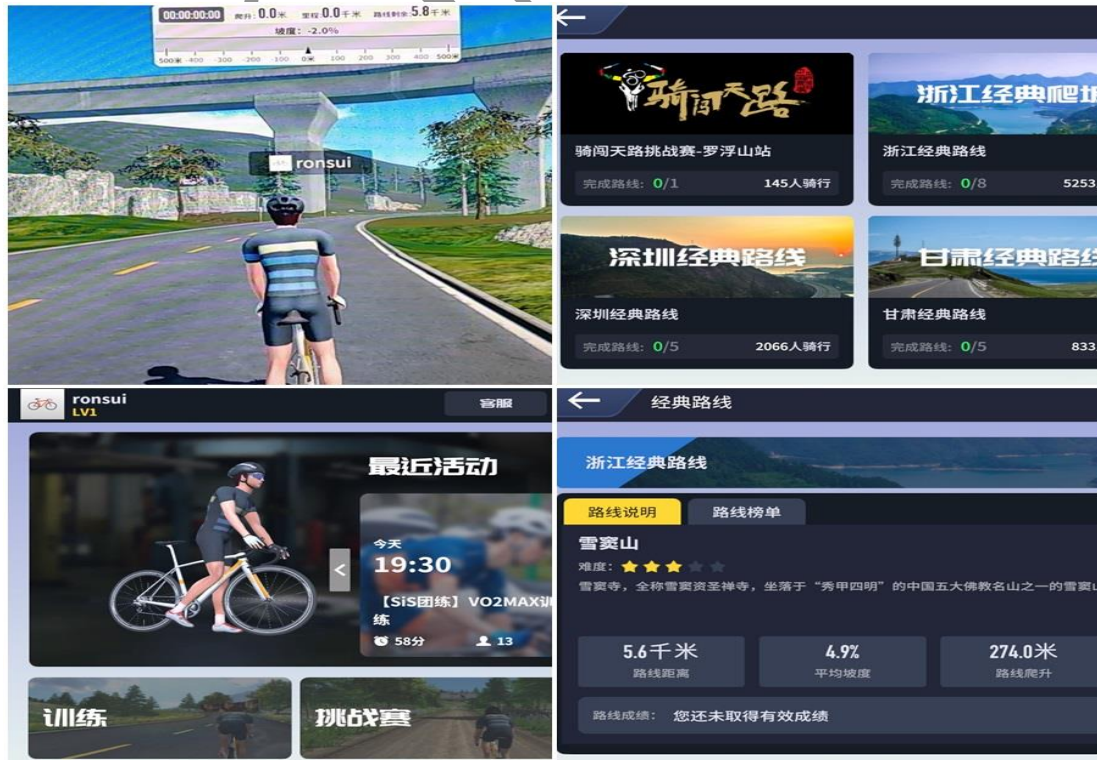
00:00:00:00 爬升: 0.0米 里程 0.0千米 路线剩余 5.8千米
坡度: -2.0%
500米 400 300 200 100 0米 100 200 300 400 500米

ronsui

骑闯天路

骑闯天路挑战赛-罗浮山站
完成路线: 0/1 145人骑行

浙江经典爬坡

浙江经典路线
完成路线: 0/8 5253

深圳经典路线

深圳经典路线
完成路线: 0/5 2066人骑行

甘肃经典路线

甘肃经典路线
完成路线: 0/5 833

ronsui
LV1
客服

最近活动

今天
19:30
【SiS团练】VO2MAX训练
58分 13

训练
挑战赛

经典路线

浙江经典路线

路线说明
路线榜单

雪窦山
难度:
雪窦寺，全称雪窦资圣禅寺，坐落于“秀甲四明”的中国五大佛教名山之一的雪窦山

| 5.6千米 | 4.9% | 274.0米 |
|---|---|---|
| 路线距离 | 平均坡度 | 路线爬升 |

路线成绩: 您还未取得有效成绩